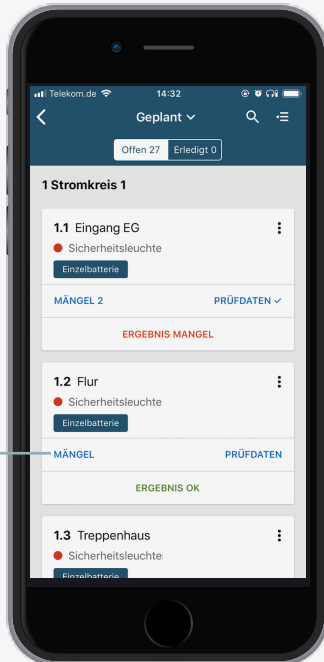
Telekom.de 14:32

Geplant

Offen 27 Erledigt 0

1 Stromkreis 1

1.1 Eingang EG
Sicherheitsleuchte
Einzelbatterie
MÄNGEL 2 PRÜFDATEN
ERGEBNIS MANGEL

1.2 Flur
Sicherheitsleuchte
Einzelbatterie
MÄNGEL PRÜFDATEN
ERGEBNIS OK

1.3 Treppenhaus
Sicherheitsleuchte
Einzelbatterie